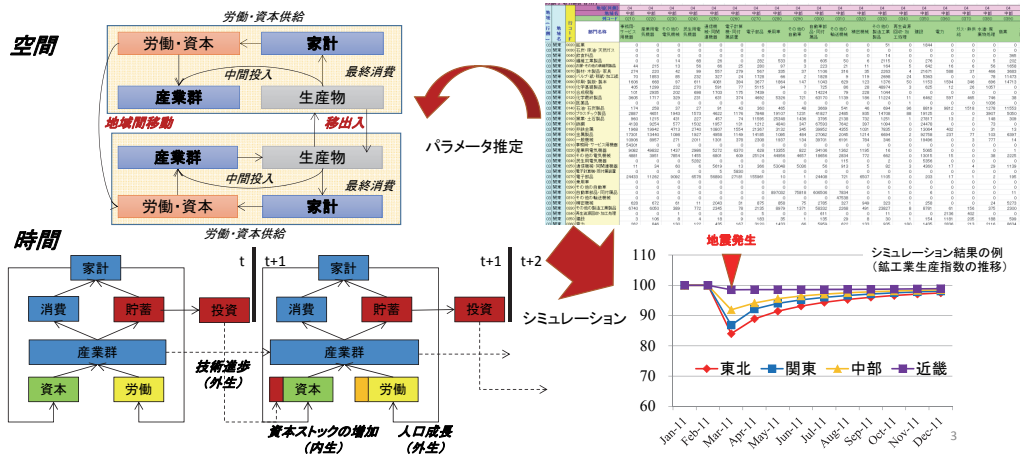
空間

労働・資本供給

労働・資本

家計

中間投入

最終消費

産業群

生産物

地域間移動

移出入

産業群

生産物

中間投入

最終消費

労働・資本

家計

労働・資本供給

パラメータ推定

時間

t

t+1

t+1

t+2

家計

消費

貯蓄

投資

産業群

資本

労働

技術進歩（外生）

家計

消費

貯蓄

投資

産業群

資本

労働

資本ストックの増加（内生）

人口成長（外生）

シミュレーション

地震発生

シミュレーション結果の例（鉱工業生産指数の推移）

110

100

90

80

70

60

50

東北

関東

中部

近畿

Jan-11

Feb-11

Mar-11

Apr-11

May-11

Jun-11

Jul-11

Aug-11

Sep-11

Oct-11

Nov-11

Dec-11

3